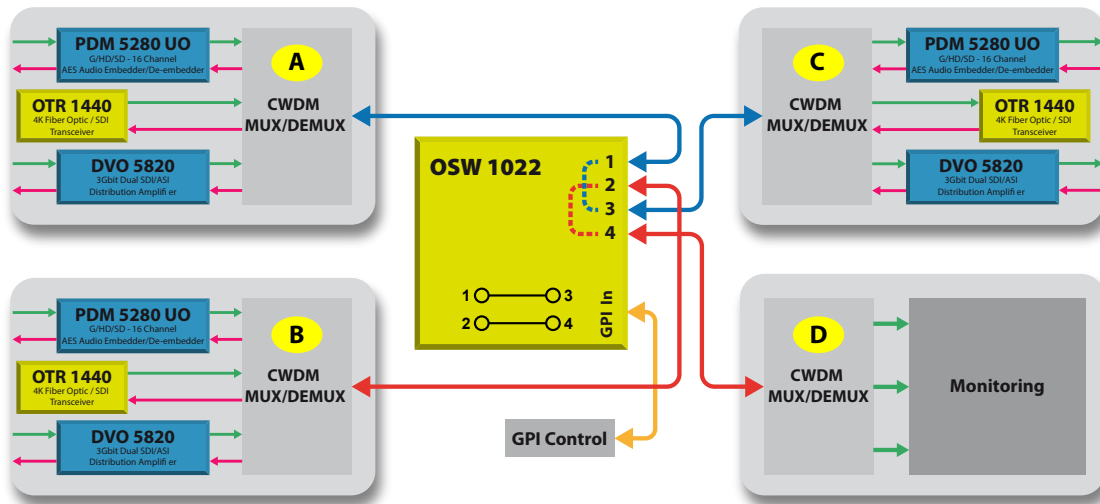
PDM 5280 UO
G/HD/SD - 16 Channel
AES Audio Embedder/De-embedder

OTR 1440
4K Fiber Optic / SDI
Transceiver

DVO 5820
3Gbit Dual SDI/ASI
Distribution Amplifi er

A

CWDM
MUX/DEMUX

C

CWDM
MUX/DEMUX

PDM 5280 UO
G/HD/SD - 16 Channel
AES Audio Embedder/De-embedder

OTR 1440
4K Fiber Optic / SDI
Transceiver

DVO 5820
3Gbit Dual SDI/ASI
Distribution Amplifi er

OSW 1022

1
2
3
4

1 3
2 4

GPI In

PDM 5280 UO
G/HD/SD - 16 Channel
AES Audio Embedder/De-embedder

OTR 1440
4K Fiber Optic / SDI
Transceiver

DVO 5820
3Gbit Dual SDI/ASI
Distribution Amplifi er

B

CWDM
MUX/DEMUX

GPI Control

D

CWDM
MUX/DEMUX

Monitoring